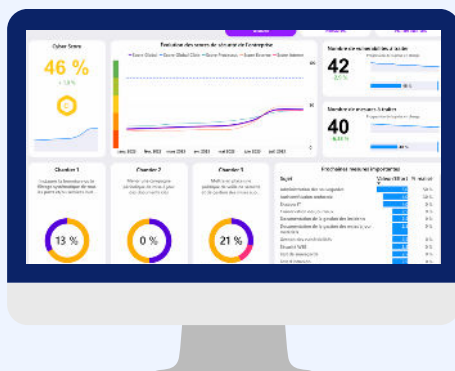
Cyber Score

46 %

Evolution des scores de sécurité de l'entreprise

Nombre de vulnérabilités actuelles

42

Nombre de mesures à traiter

40

Chantier 1

13 %

Chantier 2

0 %

Chantier 3

21 %

Prochaines mesures importantes

Sujet